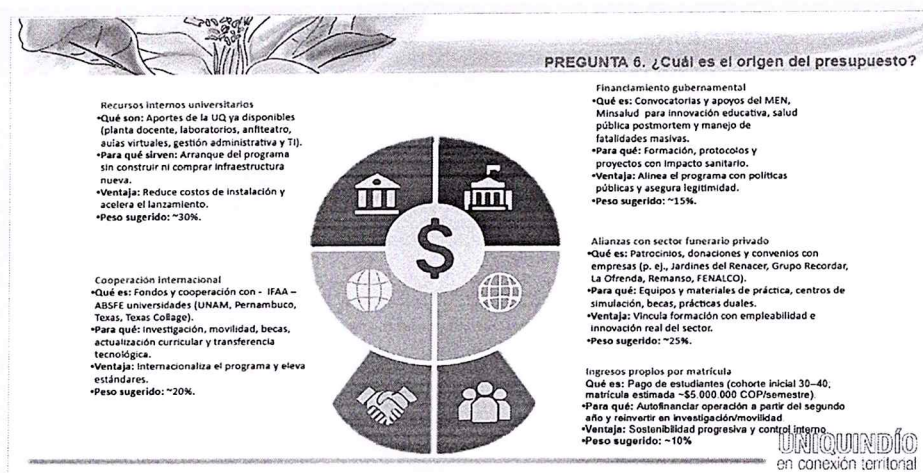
PREGUNTA 6. ¿Cuál es el origen del presupuesto?

Recursos internos universitarios
•Qué son: Aportes de la UQ ya disponibles (planta docente, laboratorios, anfiteatro, aulas virtuales, gestión administrativa y TI).
•Para qué sirven: Arranque del programa sin construir ni comprar infraestructura nueva.
•Ventaja: Reduce costos de instalación y acelera el lanzamiento.
•Peso sugerido: ~30%.

Cooperación internacional
•Qué es: Fondos y cooperación con - IFAA – ABSFE universidades (UNAM, Pernambuco, Texas, Texas Collage).
•Para qué: Investigación, movilidad, becas, actualización curricular y transferencia tecnológica.
•Ventaja: Internacionaliza el programa y eleva estándares.
•Peso sugerido: ~20%.

Financiamiento gubernamental
•Qué es: Convocatorias y apoyos del MEN, Minsalud para innovación educativa, salud pública postmortem y manejo de fatalidades masivas.
•Para qué: Formación, protocolos y proyectos con impacto sanitario.
•Ventaja: Alinea el programa con políticas públicas y asegura legitimidad.
•Peso sugerido: ~15%.

Alianzas con sector funerario privado
•Qué es: Patrocinios, donaciones y convenios con empresas (p. ej., Jardines del Renacer, Grupo Recordar, La Ofrenda, Remanso, FENALCO).
•Para qué: Equipos y materiales de práctica, centros de simulación, becas, prácticas duales.
•Ventaja: Vincula formación con empleabilidad e innovación real del sector.
•Peso sugerido: ~25%.

Ingresos propios por matrícula
Qué es: Pago de estudiantes (cohorte inicial 30–40; matrícula estimada ~$5.000.000 COP/semestre).
•Para qué: Autofinanciar operación a partir del segundo año y reinvertir en investigación/movilidad
•Ventaja: Sostenibilidad progresiva y control interno
•Peso sugerido: ~10%

UNIQUINDÍO
en conexión territorial